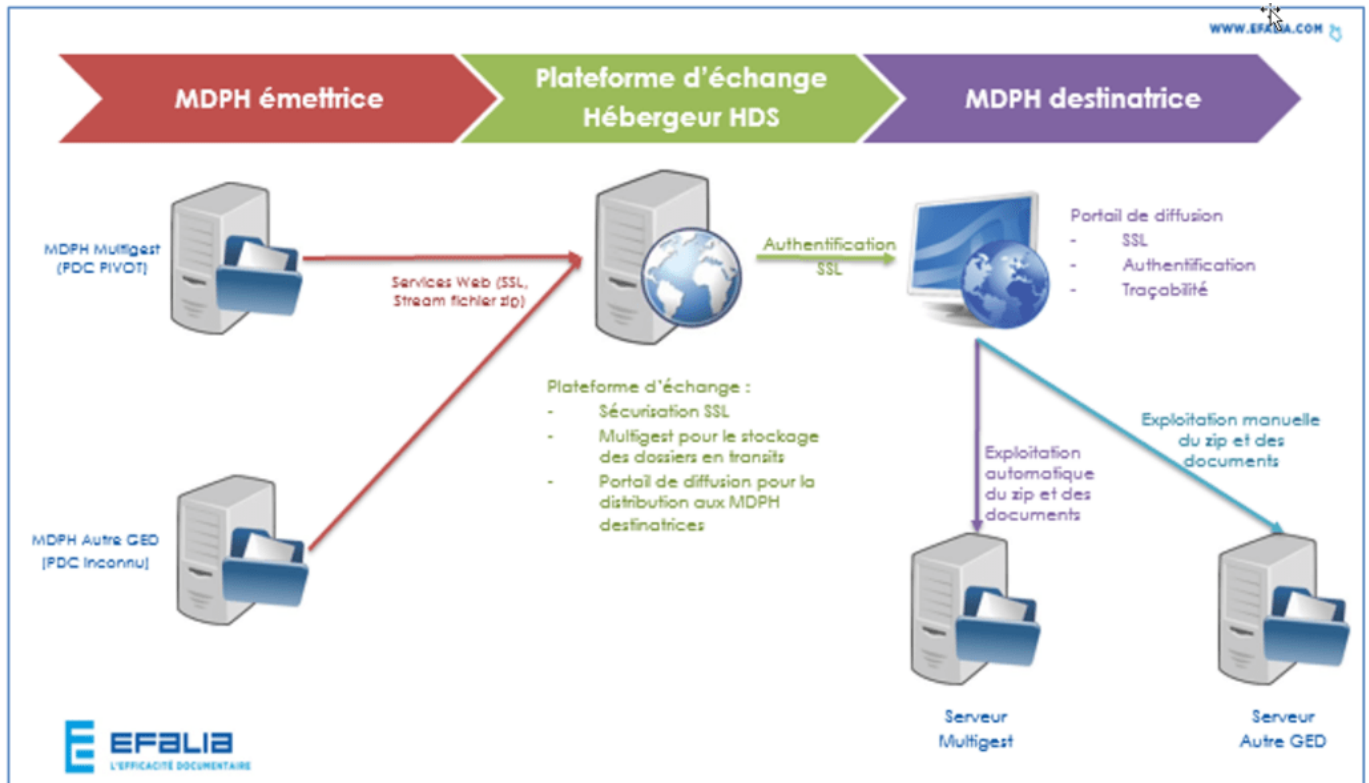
WWW.EFALIA.COM

MDPH émettrice

Plateforme d'échange Hébergeur HDS

MDPH destinatrice

MDPH Multigest (PDC PIVOT)

Services Web (SSL, Stream fichier zip)

Authentification SSL

Portail de diffusion
- SSL
- Authentification
- Traçabilité

Plateforme d'échange :
- Sécurisation SSL
- Multigest pour le stockage des dossiers en transits
- Portail de diffusion pour la distribution aux MDPH destinatrices

Exploitation manuelle du zip et des documents

Exploitation automatique du zip et des documents

MDPH Autre GED (PDC Inconnu)

EFALIA
L'EFFICACITÉ DOCUMENTAIRE

Serveur Multigest

Serveur Autre GED